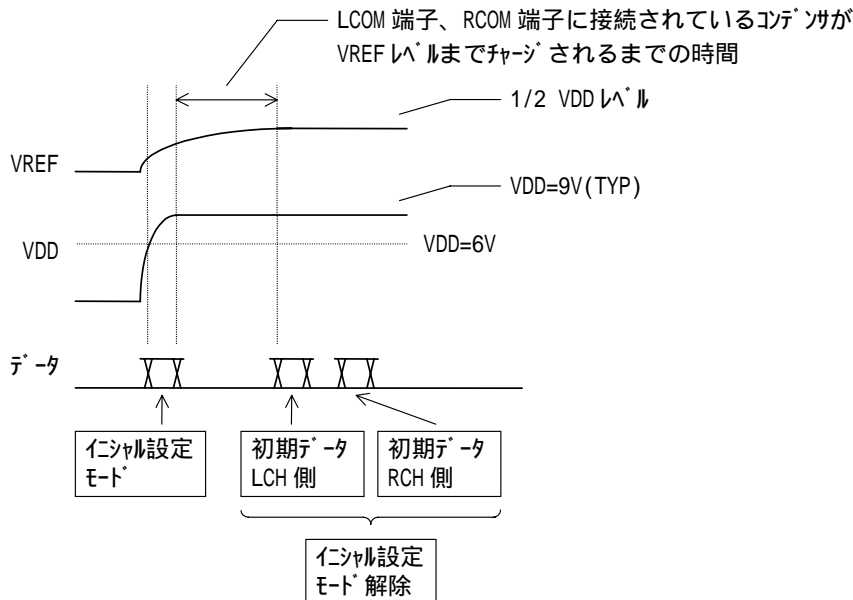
LCOM 端子、RCOM 端子に接続されているｺﾝﾃﾞﾝｻが VREF ﾚﾍﾞﾙまでﾁｬｰｼﾞされるまでの時間

1/2 VDD ﾚﾍﾞﾙ

VREF

VDD=9V(TYP)

VDD

VDD=6V

ﾃﾞｰﾀ

ｲﾆｼｬﾙ設定 ﾓｰﾄﾞ

初期ﾃﾞｰﾀ LCH 側

初期ﾃﾞｰﾀ RCH 側

ｲﾆｼｬﾙ設定 ﾓｰﾄﾞ 解除